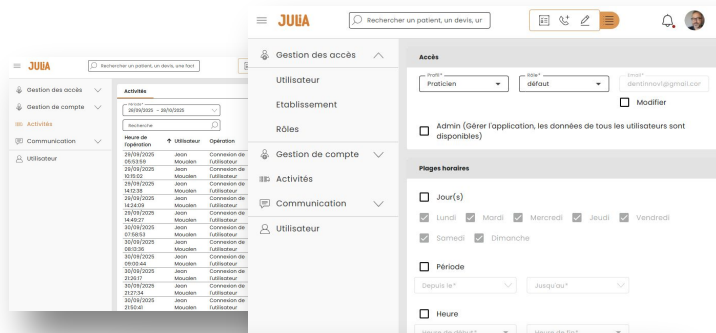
JULiA
Rechercher un patient, un devis, une fact

Gestion des accès
Gestion de compte
Activités
Communication
Utilisateur

Activités
Période
29/09/2025 – 29/10/2025
Recherche

| Heure de l'opération | Utilisateur | Opération |
|---|---|---|
| 29/09/2025 05:53:59 | Jean Moulden | Connexion de l'utilisateur |
| 29/09/2025 10:15:02 | Jean Moulden | Connexion de l'utilisateur |
| 29/09/2025 14:12:38 | Jean Moulden | Connexion de l'utilisateur |
| 29/09/2025 14:24:09 | Jean Moulden | Connexion de l'utilisateur |
| 29/09/2025 14:49:27 | Jean Moulden | Connexion de l'utilisateur |
| 30/09/2025 07:56:53 | Jean Moulden | Connexion de l'utilisateur |
| 30/09/2025 08:13:36 | Jean Moulden | Connexion de l'utilisateur |
| 30/09/2025 09:00:44 | Jean Moulden | Connexion de l'utilisateur |
| 30/09/2025 21:26:17 | Jean Moulden | Connexion de l'utilisateur |
| 30/09/2025 21:27:34 | Jean Moulden | Connexion de l'utilisateur |
| 30/09/2025 21:50:41 | Jean Moulden | Connexion de l'utilisateur |

JULiA
Rechercher un patient, un devis, ur

Gestion des accès
Utilisateur
Etablissement
Rôles
Gestion de compte
Activités
Communication
Utilisateur

Accès
Profil*
Praticien
Rôle*
défaut
Email*
dentinnov1@gmail.com
Modifier
Admin (Gérer l'application, les données de tous les utilisateurs sont disponibles)

Plages horaires
Jour(s)
Lundi
Mardi
Mercredi
Jeudi
Vendredi
Samedi
Dimanche
Période
Depuis le*
Jusqu'au*
Heure
Heure de début*
Heure de fin*